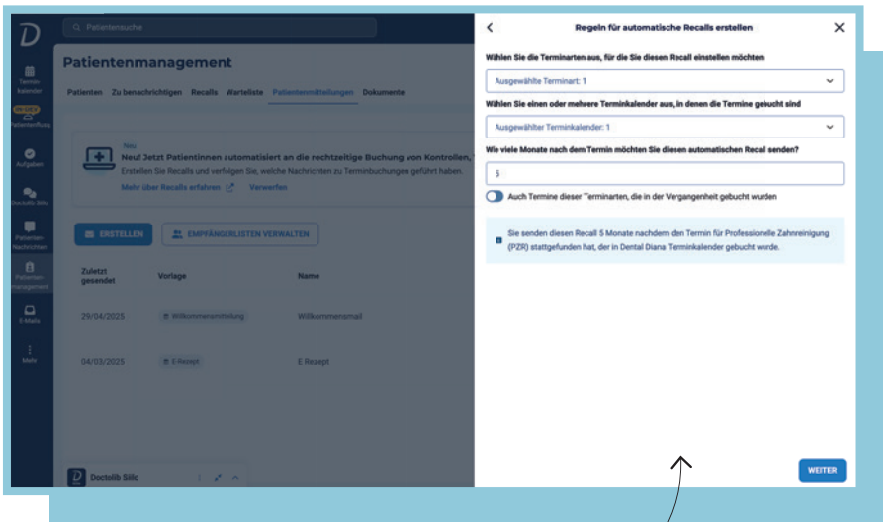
Patientensuche

Terminkalender

Patientenfluss

Aufgaben

Doctolib Siilo

Patienten Nachrichten

Patientenmanagement

E-Mails

Mehr

Patientenmanagement

Patienten Zu benachrichtigen Recalls Warteliste Patientenmitteilungen Dokumente

Neu

Neu! Jetzt Patientinnen automatisiert an die rechtzeitige Buchung von Kontrollen,

Erstellen Sie Recalls und verfolgen Sie, welche Nachrichten zu Terminbuchungen geführt haben.

Mehr über Recalls erfahren Verwerfen

ERSTELLEN

EMPFÄNGERLISTEN VERWALTEN

| Zuletzt gesendet | Vorlage | Name |
|---|---|---|
| 29/04/2025 | Willkommenseinstellung | Willkommensemail |
| 04/03/2025 | E Rezept | E Rezept |

Doctolib Siilo

Regeln für automatische Recalls erstellen

Wählen Sie die Terminarten aus, für die Sie diesen Recall einstellen möchten

Ausgewählte Terminart: 1

Wählen Sie einen oder mehrere Terminkalender aus, in denen die Termine gesucht sind

Ausgewählter Terminkalender: 1

Wie viele Monate nach dem Termin möchten Sie diesen automatischen Recall senden?

5

Auch Termine dieser Terminarten, die in der Vergangenheit gebucht wurden

Sie senden diesen Recall 5 Monate nachdem der Termin für Professionelle Zahnreinigung (PZR) stattgefunden hat, der in Dental Diana Terminkalender gebucht wirde.

WEITER